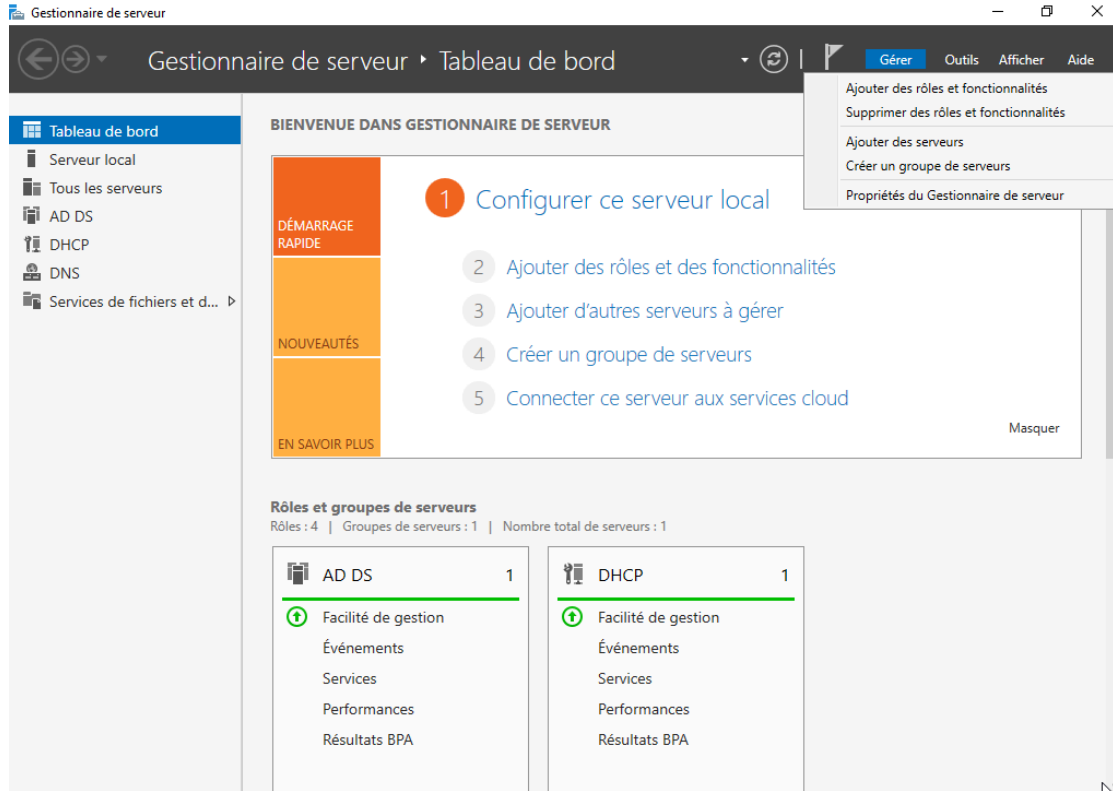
Gestionnaire de serveur

Gestionnaire de serveur ▸ Tableau de bord

Gérer Outils Afficher Aide

Ajouter des rôles et fonctionnalités
Supprimer des rôles et fonctionnalités
Ajouter des serveurs
Créer un groupe de serveurs
Propriétés du Gestionnaire de serveur

Tableau de bord
Serveur local
Tous les serveurs
AD DS
DHCP
DNS
Services de fichiers et d...

BIENVENUE DANS GESTIONNAIRE DE SERVEUR

DÉMARRAGE RAPIDE

NOUVEAUTÉS

EN SAVOIR PLUS

1 Configurer ce serveur local

2 Ajouter des rôles et des fonctionnalités

3 Ajouter d'autres serveurs à gérer

4 Créer un groupe de serveurs

5 Connecter ce serveur aux services cloud

Masquer

Rôles et groupes de serveurs
Rôles : 4 | Groupes de serveurs : 1 | Nombre total de serveurs : 1

AD DS 1
Facilité de gestion
Événements
Services
Performances
Résultats BPA

DHCP 1
Facilité de gestion
Événements
Services
Performances
Résultats BPA